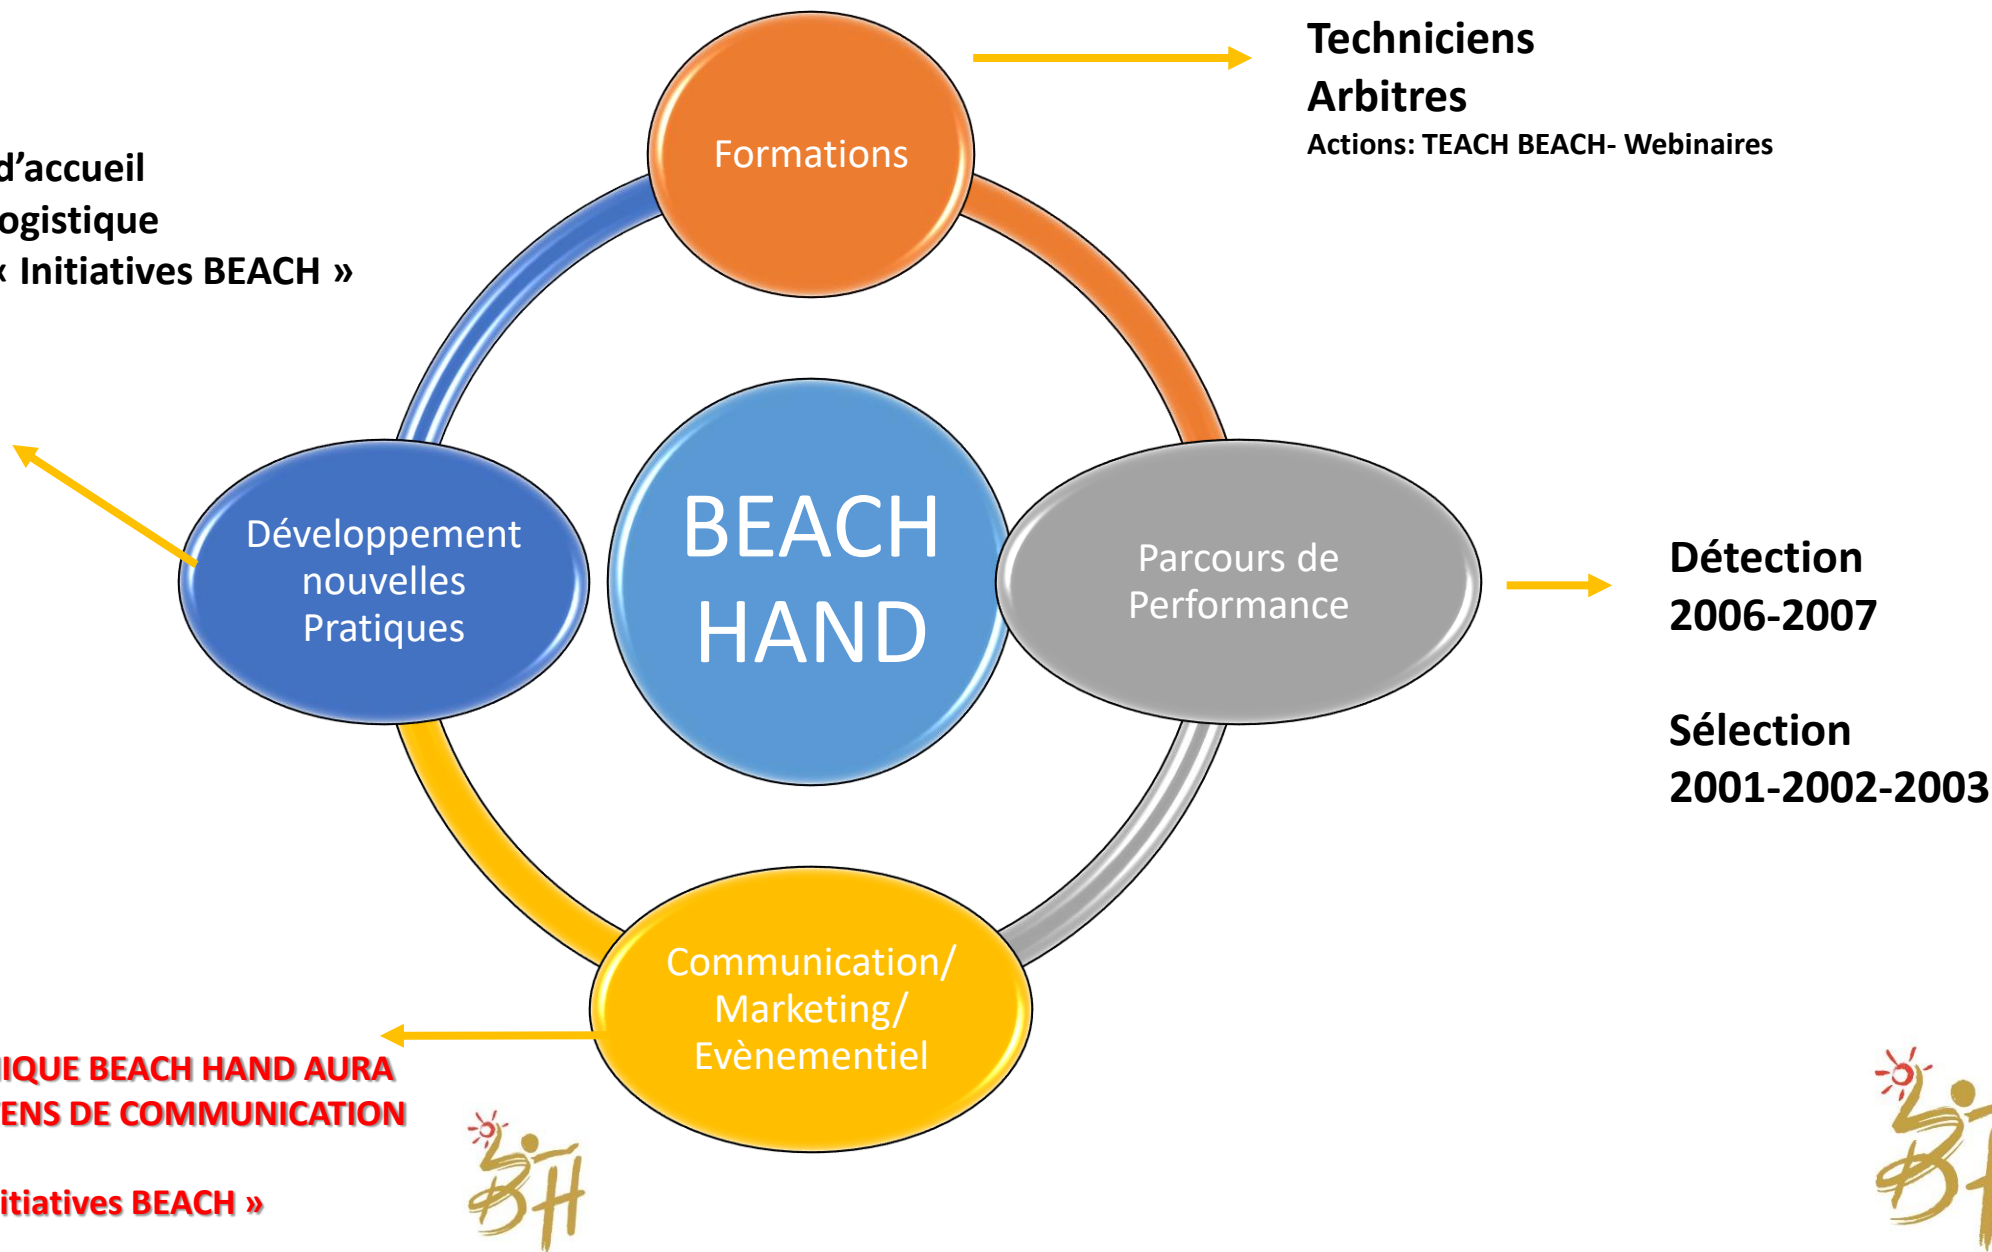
d'accueil
ogistique
« Initiatives BEACH »

Formations

Techniciens
Arbitres
Actions: TEACH BEACH- Webinaires

BEACH HAND

Développement nouvelles Pratiques

Parcours de Performance

Détection
2006-2007

Sélection
2001-2002-2003

Communication/ Marketing/ Evènementiel

IQUE BEACH HAND AURA
ENS DE COMMUNICATION

itiatives BEACH »